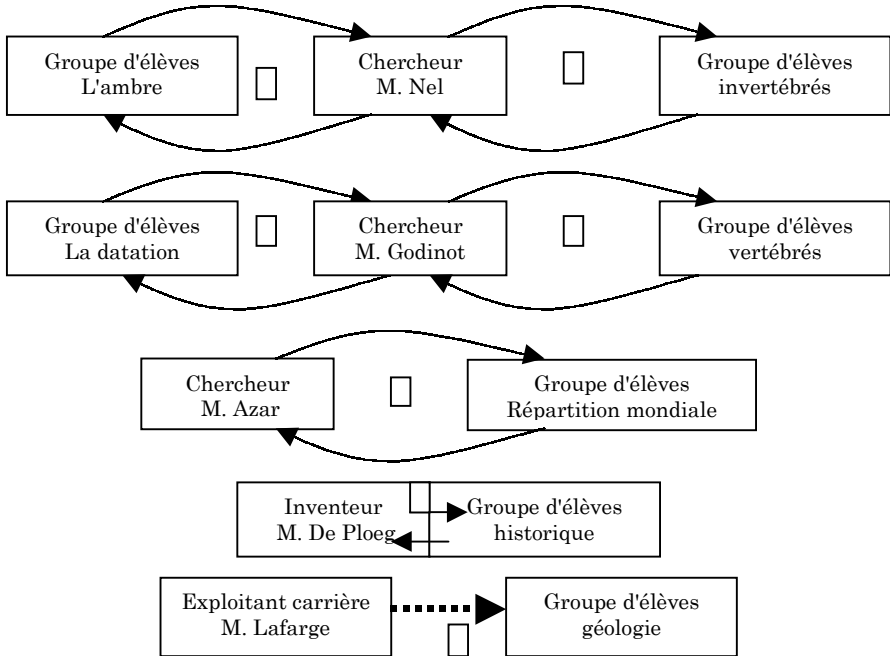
Groupe d'élèves
L'ambre

Chercheur
M. Nel

Groupe d'élèves
invertébrés

Groupe d'élèves
La datation

Chercheur
M. Godinot

Groupe d'élèves
vertébrés

Chercheur
M. Azar

Groupe d'élèves
Répartition mondiale

Inventeur
M. De Ploeg

Groupe d'élèves
historique

Exploitant carrière
M. Lafarge

Groupe d'élèves
géologie